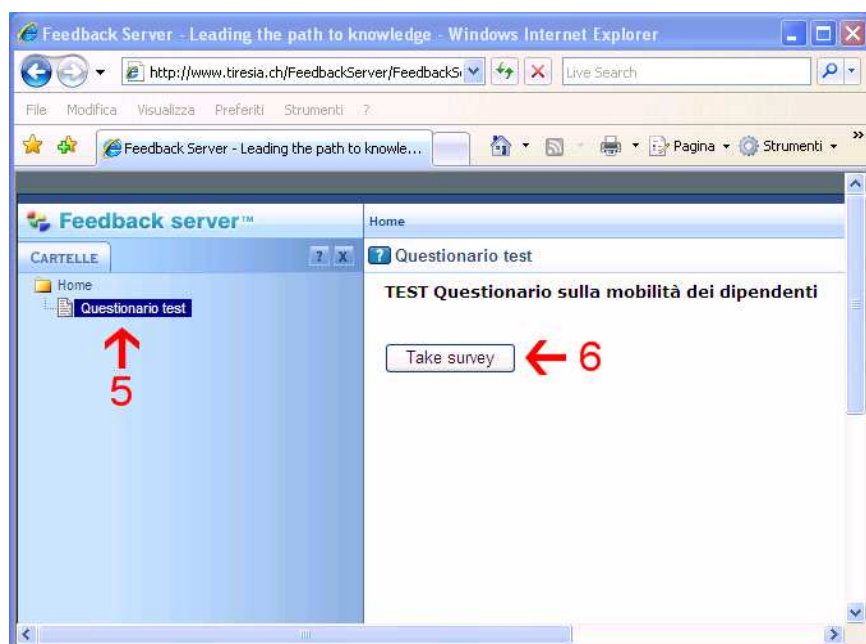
Feedback Server - Leading the path to knowledge - Windows Internet Explorer

http://www.tiresia.ch/FeedbackServer/FeedbackS

Live Search

File Modifica Visualizza Preferiti Strumenti ?

Feedback Server - Leading the path to knowle...

Pagina ▾ Strumenti ▾

Feedback server™

CARTELLE

? X

Home

Questionario test

5

Home

Questionario test

TEST Questionario sulla mobilità dei dipendenti

Take survey

6